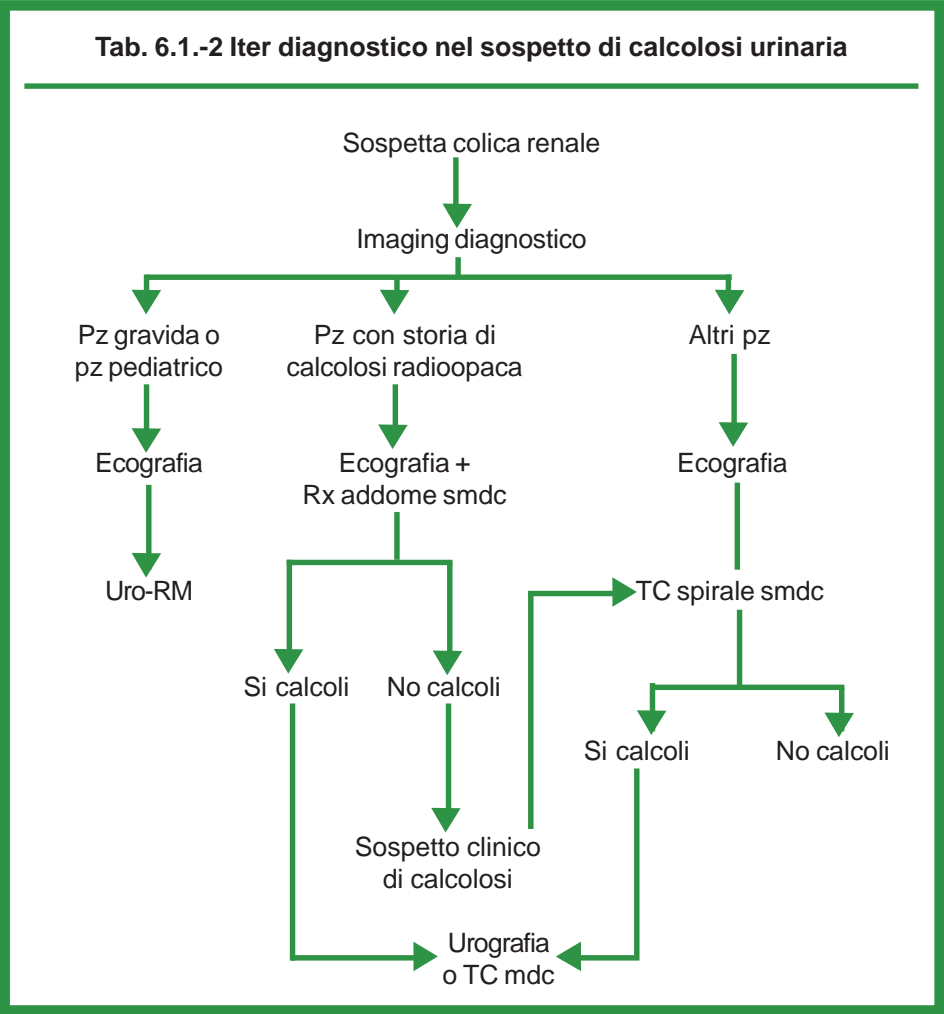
Tab. 6.1.-2 Iter diagnostico nel sospetto di calcolosi urinaria

Sospetta colica renale

Imaging diagnostico

Pz gravida o pz pediatrico

Pz con storia di calcolosi radioopaca

Altri pz

Ecografia

Ecografia + Rx addome smdc

Ecografia

Uro-RM

TC spirale smdc

Si calcoli

No calcoli

Si calcoli

No calcoli

Sospetto clinico di calcolosi

Urografia o TC mdc